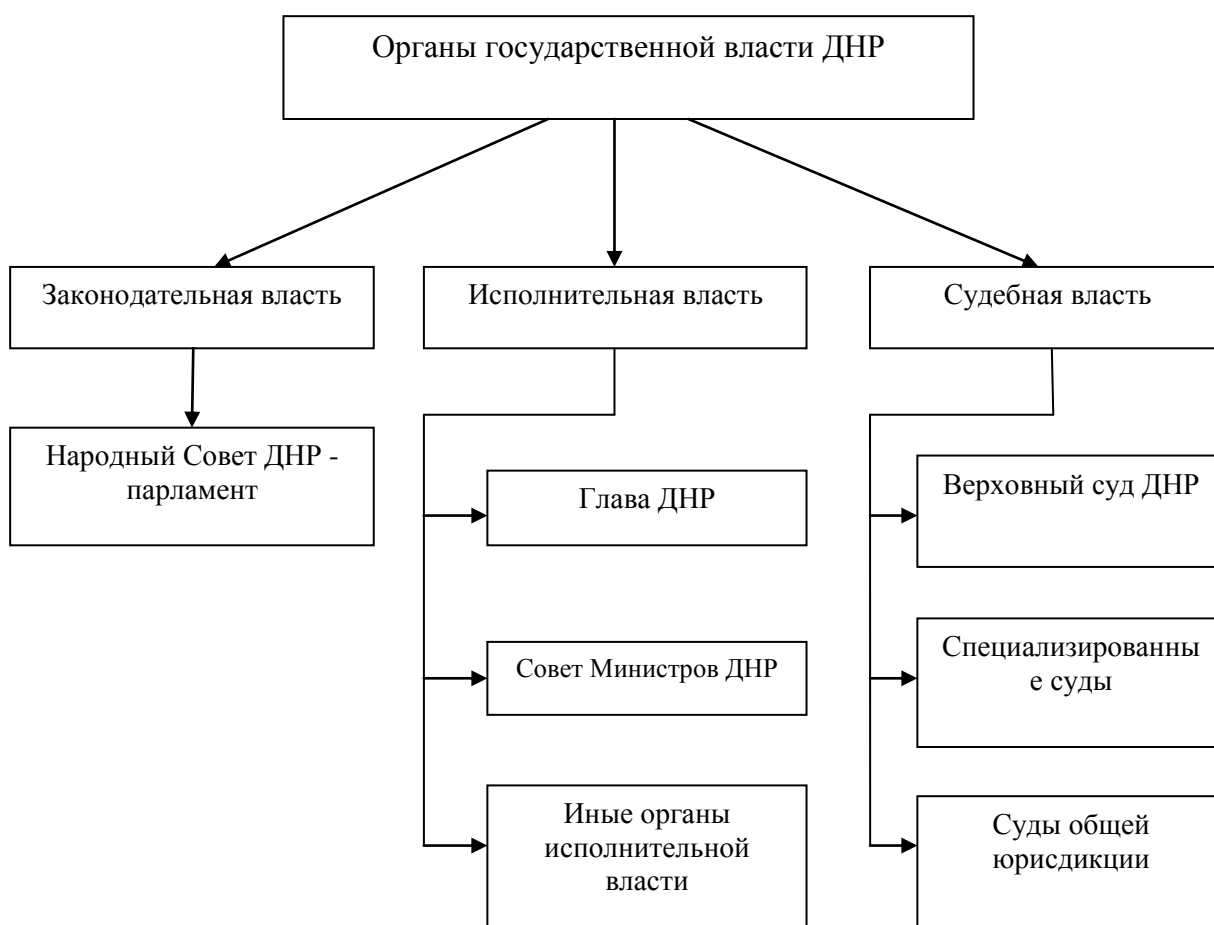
Органы государственной власти ДНР

Законодательная власть

Исполнительная власть

Судебная власть

Народный Совет ДНР - парламент

Глава ДНР

Совет Министров ДНР

Иные органы исполнительной власти

Верховный суд ДНР

Специализированны е суды

Суды общей юрисдикции